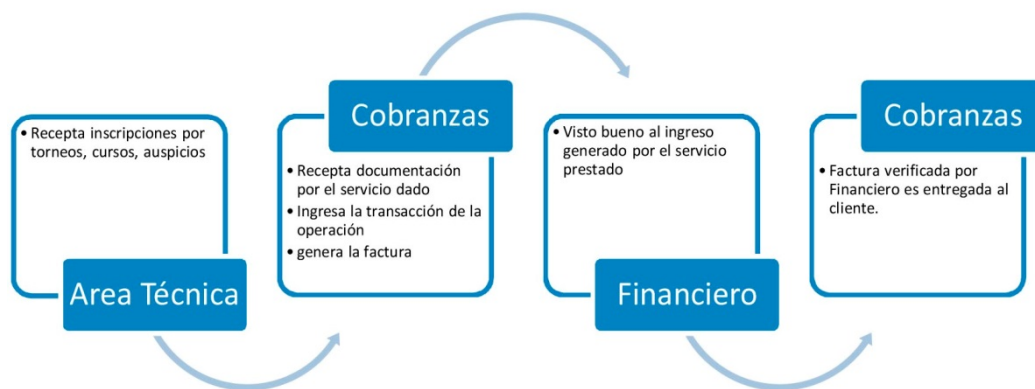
• Recepta inscripciones por torneos, cursos, auspicios

Area Técnica

Cobranzas

• Recepta documentación por el servicio dado
• Ingresa la transacción de la operación
• genera la factura

• Visto bueno al ingreso generado por el servicio prestado

Financiero

Cobranzas

• Factura verificada por Financiero es entregada al cliente.